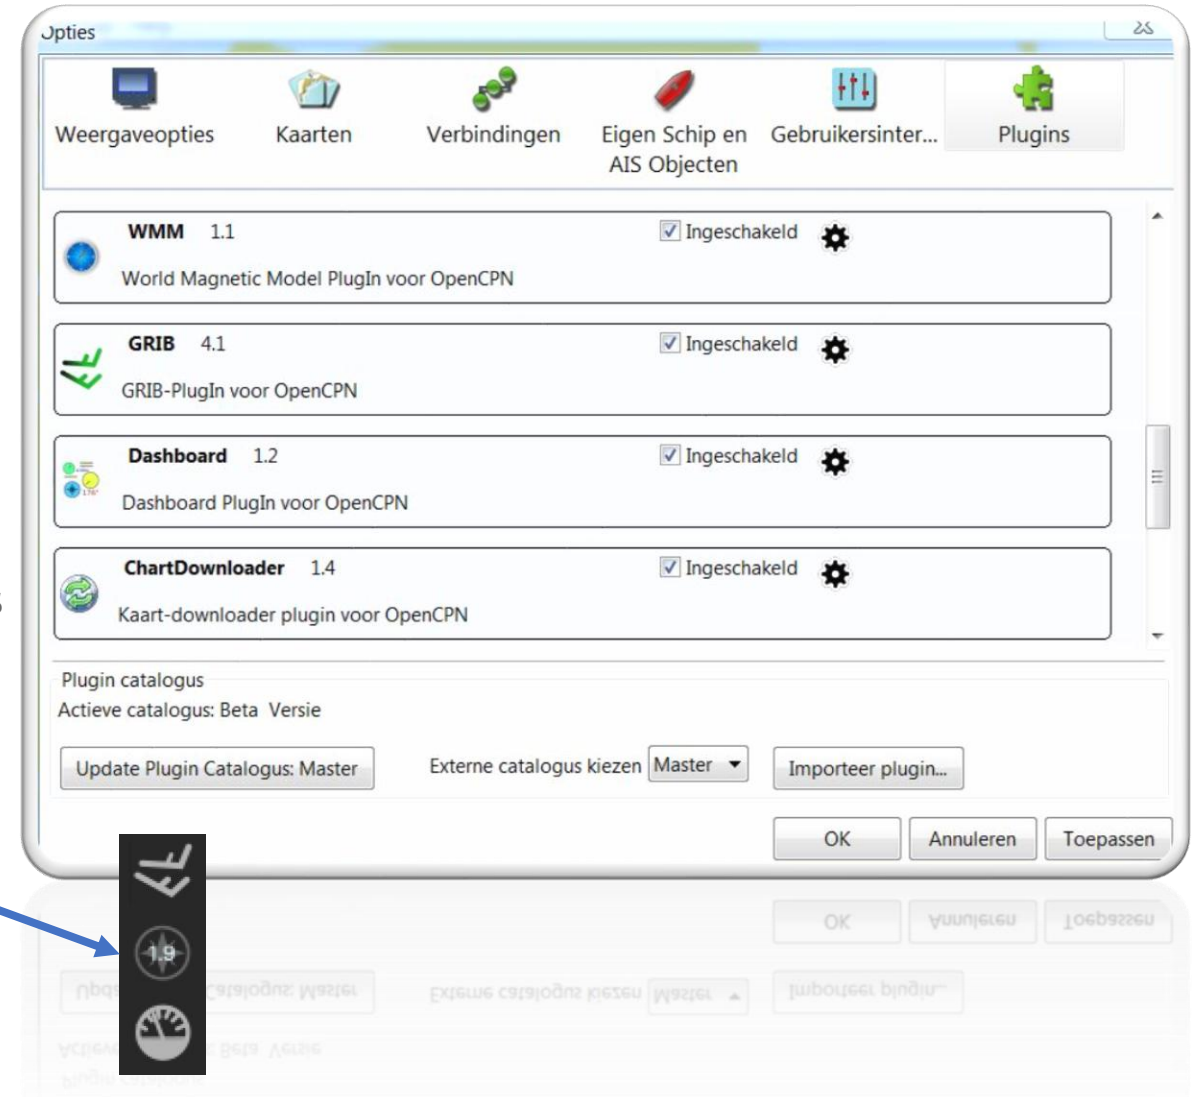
Opties

Weergaveopties
Kaarten
Verbindingen
Eigen Schip en AIS Objecten
Gebruikersinter...
Plugins

WMM 1.1
Ingeschakeld
World Magnetic Model PlugIn voor OpenCPN

GRIB 4.1
Ingeschakeld
GRIB-PlugIn voor OpenCPN

Dashboard 1.2
Ingeschakeld
Dashboard PlugIn voor OpenCPN

ChartDownloader 1.4
Ingeschakeld
Kaart-downloader plugin voor OpenCPN

Plugin catalogus
Actieve catalogus: Beta Versie

Update Plugin Catalogus: Master
Externe catalogus kiezen
Master
Importeer plugin...

OK
Annuleren
Toepassen

1.9